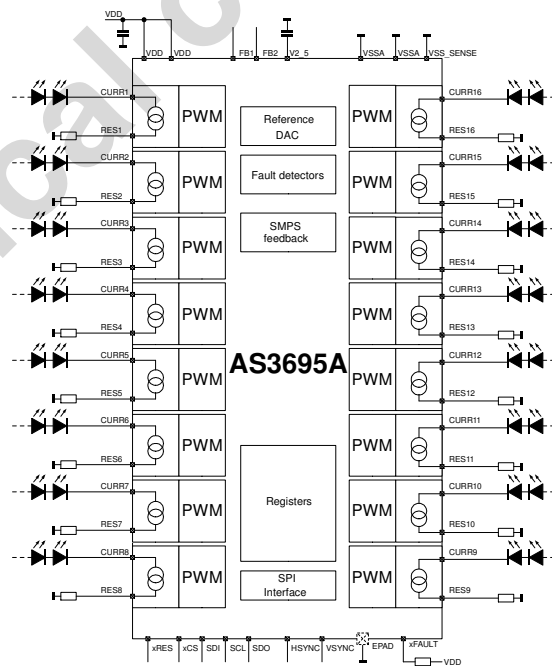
VDD

VDD VDD FB1 FB2 V2_5 VSSA VSSA VSS_SENSE

CURR1
RES1
PWM
Reference DAC
PWM
CURR16
RES16

CURR2
RES2
PWM
Fault detectors
PWM
CURR15
RES15

CURR3
RES3
PWM
SMPS feedback
PWM
CURR14
RES14

CURR4
RES4
PWM
PWM
CURR13
RES13

CURR5
RES5
PWM
AS3695A
PWM
CURR12
RES12

CURR6
RES6
PWM
PWM
CURR11
RES11

CURR7
RES7
PWM
Registers
PWM
CURR10
RES10

CURR8
RES8
PWM
SPI Interface
PWM
CURR9
RES9

xRES xCS SDI SCL SDO HSYNC VSYNC EPAD xFAULT
VDD